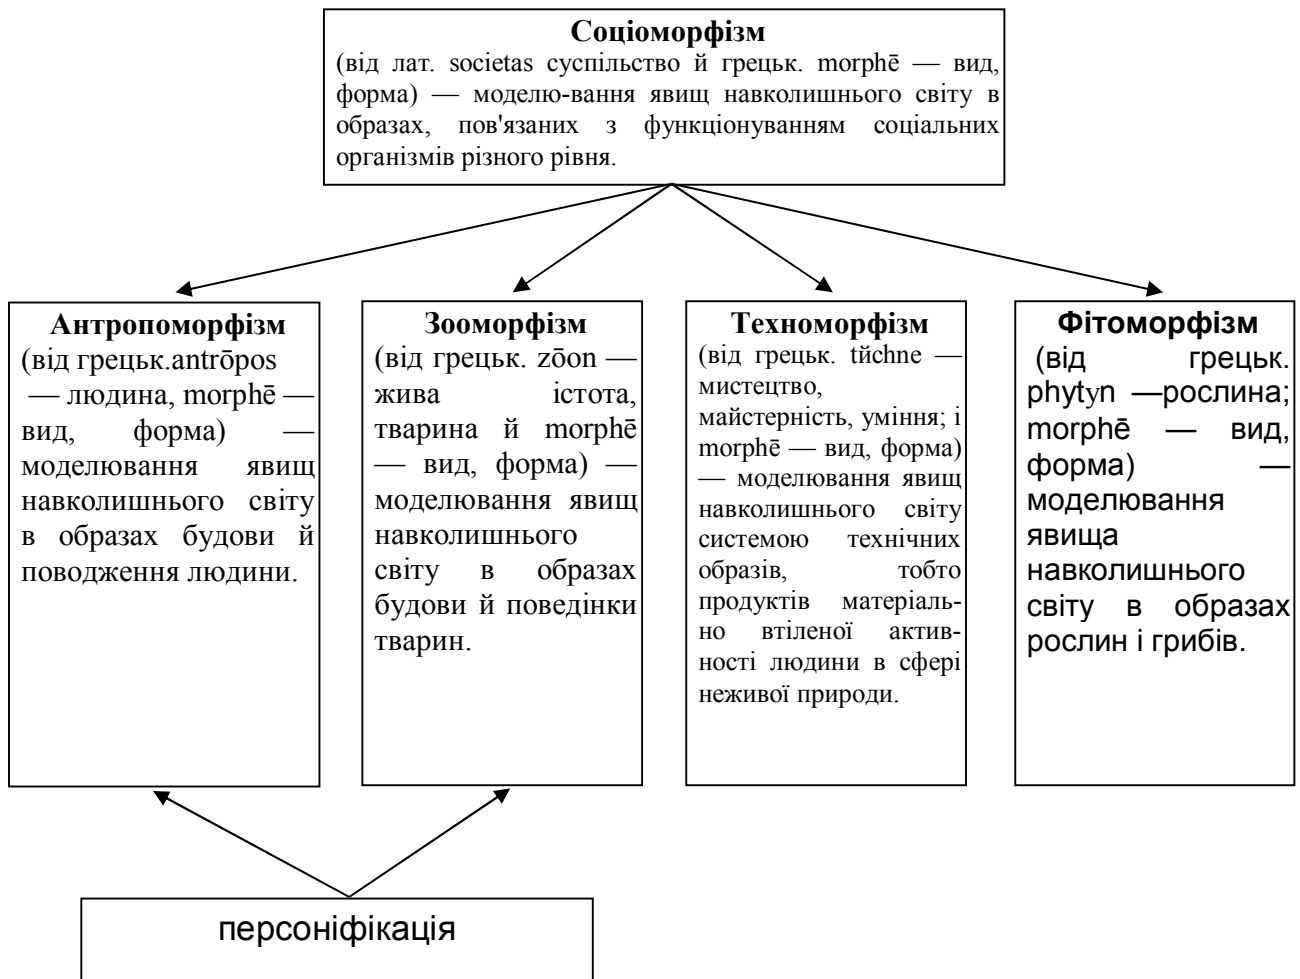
**Соціоморфізм**
(від лат. societas суспільство й грецьк. morphē — вид, форма) — моделю-вання явищ навколишнього світу в образах, пов'язаних з функціонуванням соціальних організмів різного рівня.

**Антропоморфізм**
(від грецьк.antrōpos — людина, morphē — вид, форма) — моделювання явищ навколишнього світу в образах будови й поводження людини.

**Зооморфізм**
(від грецьк. zōon — жива істота, тварина й morphē — вид, форма) — моделювання явищ навколишнього світу в образах будови й поведінки тварин.

**Техноморфізм**
(від грецьк. tĭchne — мистецтво, майстерність, уміння; і morphē — вид, форма) — моделювання явищ навколишнього світу системою технічних образів, тобто продуктів матеріально втіленої активності людини в сфері неживої природи.

**Фітоморфізм**
(від грецьк. phytyn —рослина; morphē — вид, форма) — моделювання явища навколишнього світу в образах рослин і грибів.

персоніфікація